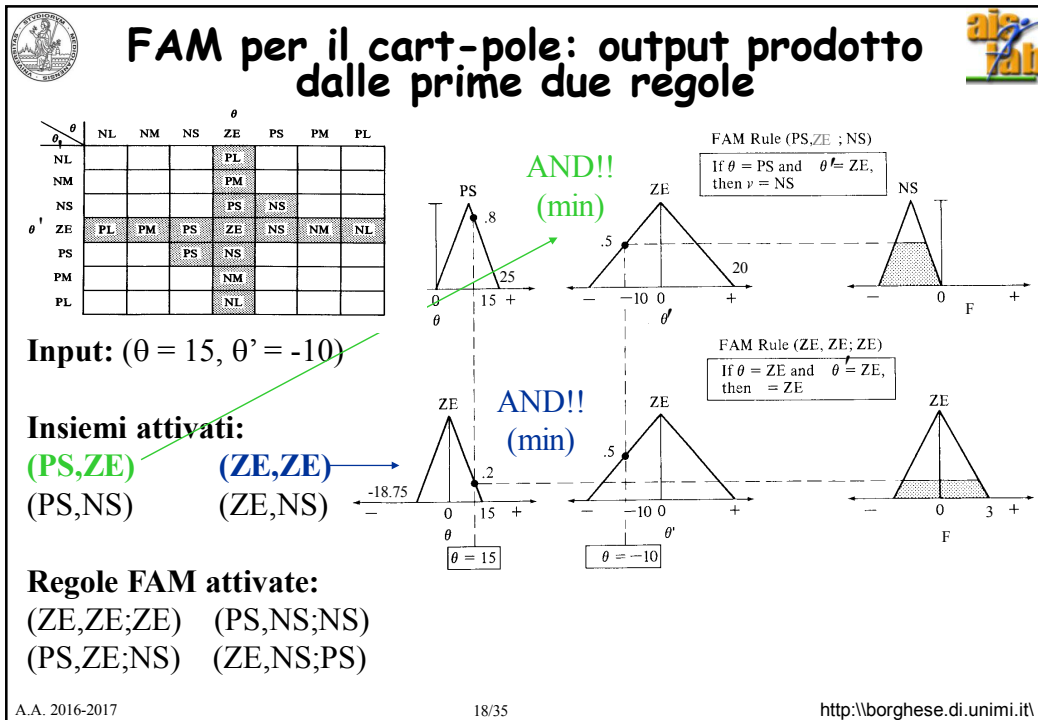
FAM per il cart-pole: output prodotto dalle prime due regole

| $\theta'$ \ $\theta$ | NL | NM | NS | ZE | PS | PM | PL |
|---|---|---|---|---|---|---|---|
| NL | | | | PL | | | |
| NM | | | | PM | | | |
| NS | | | | PS | NS | | |
| ZE | PL | PM | PS | ZE | NS | NM | NL |
| PS | | | PS | NS | | | |
| PM | | | | NM | | | |
| PL | | | | NL | | | |

AND!! (min)

FAM Rule (PS, ZE ; NS)
If $\theta$ = PS and $\theta'$ = ZE, then $v$ = NS

PS .8 25 0 15 + $\theta$
ZE .5 – −10 0 + 20 $\theta'$
NS – 0 + F

Input: ($\theta$ = 15, $\theta'$ = -10)

FAM Rule (ZE, ZE; ZE)
If $\theta$ = ZE and $\theta'$ = ZE, then = ZE

AND!! (min)

Insiemi attivati:
(PS,ZE) (ZE,ZE)
(PS,NS) (ZE,NS)

ZE .2 -18.75 – 0 15 + $\theta$
ZE .5 – −10 0 + $\theta'$
ZE – 0 3 + F

$\theta = 15$ $\theta = -10$

Regole FAM attivate:
(ZE,ZE;ZE) (PS,NS;NS)
(PS,ZE;NS) (ZE,NS;PS)

A.A. 2016-2017 18/35 http:\\borghese.di.unimi.it\